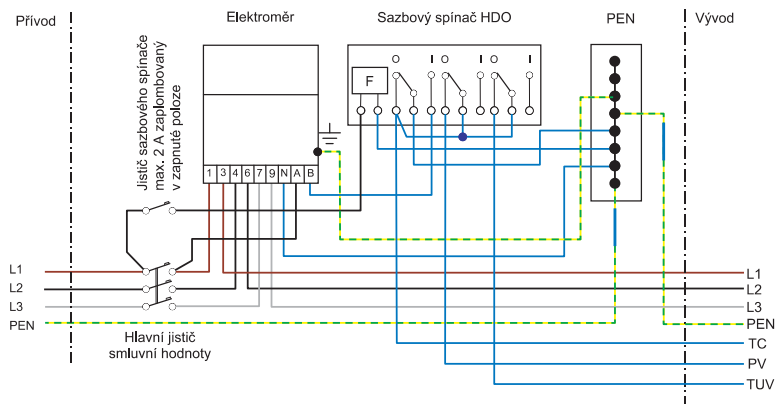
Přívod

Elektroměr

Sazbový spínač HDO

PEN

Vývod

Jistič sazbového spínače max. 2 A zaplombovaný v zapnuté poloze

F

O I O I O I

1 3 4 6 7 9 N A B

L1
L2
L3
PEN

Hlavní jistič smluvní hodnoty

L1
L2
L3
PEN
TC
PV
TUV